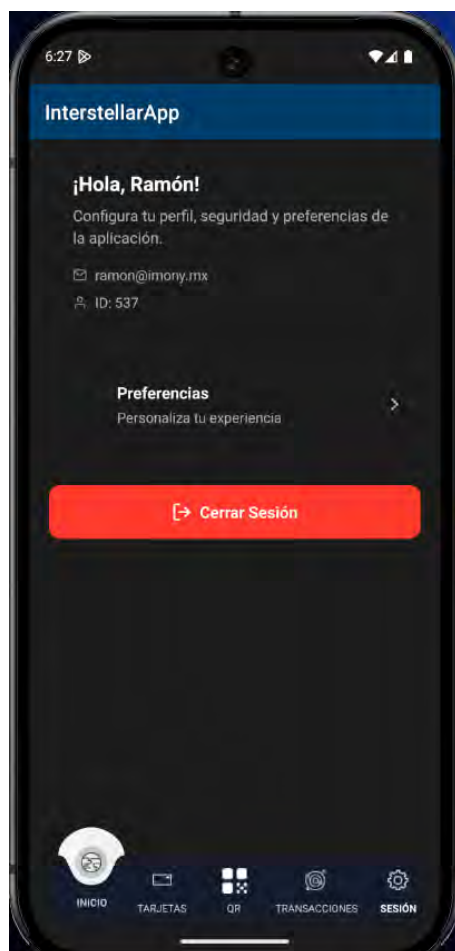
6:27

InterstellarApp

¡Hola, Ramón!

Configura tu perfil, seguridad y preferencias de la aplicación.

ramon@imony.mx

ID: 537

Preferencias

Personaliza tu experiencia

Cerrar Sesión

INICIO

TARJETAS

QR

TRANSACCIONES

SESIÓN